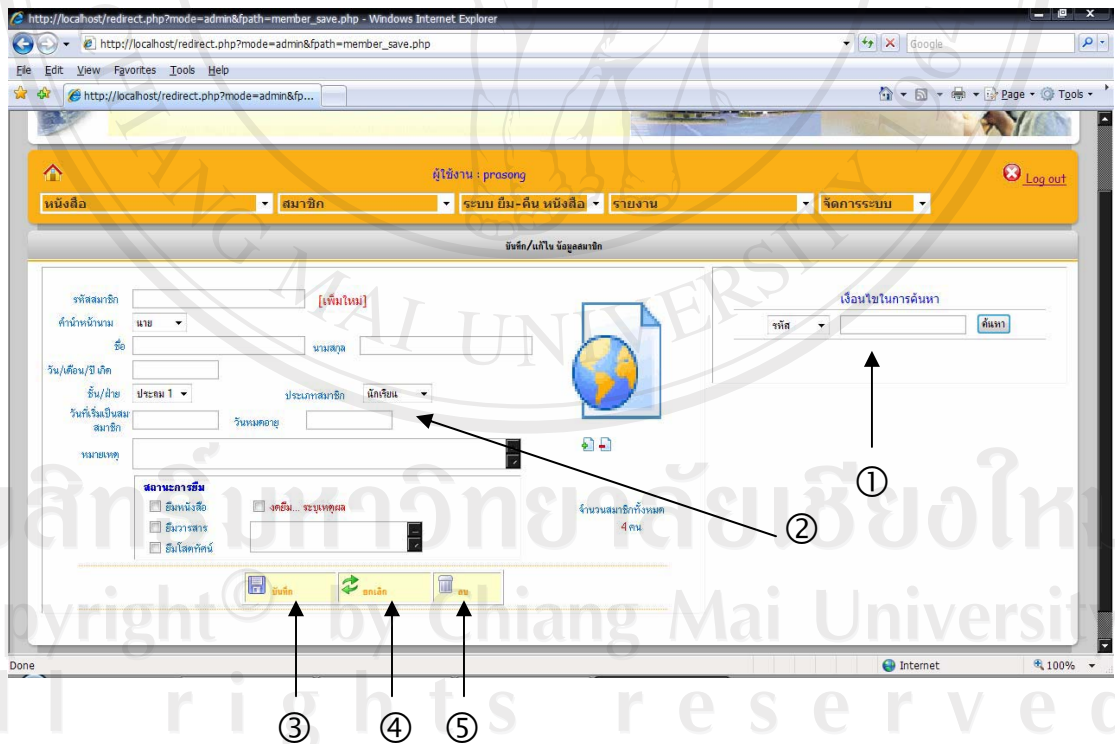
http://localhost/redirect.php?mode=admin&fpath=member_save.php - Windows Internet Explorer

http://localhost/redirect.php?mode=admin&fpath=member_save.php

Google

File Edit View Favorites Tools Help

http://localhost/redirect.php?mode=admin&fp...

Page Tools

ผู้ใช้งาน : prasong

Log out

หนังสือ สมาชิก ระบบ ยืม-คืน หนังสือ รายงาน จัดการระบบ

บันทึก/แก้ไข ข้อมูลสมาชิก

รหัสสมาชิก [เพิ่มใหม่]

คำนำหน้านาม นาย

ชื่อ นามสกุล

วัน/เดือน/ปี เกิด

ชั้น/ฝ่าย ประถม 1 ประเภทสมาชิก นักเรียน

วันที่เริ่มเป็นสมาชิก วันหมดอายุ

หมายเหตุ

สถานะการยืม

ยืมหนังสือ

ยืมวารสาร

ยืมโสตทัศน์

งดยืม... ระบุเหตุผล

จำนวนสมาชิกทั้งหมด 4 คน

เงื่อนไขในการค้นหา

รหัส ค้นหา

บันทึก ยกเลิก ลบ

Done

Internet 100%

①

②

③ ④ ⑤

ลิขสิทธิ์มหาวิทยาลัยเชียงใหม่
Copyright © by Chiang Mai University
All rights reserved